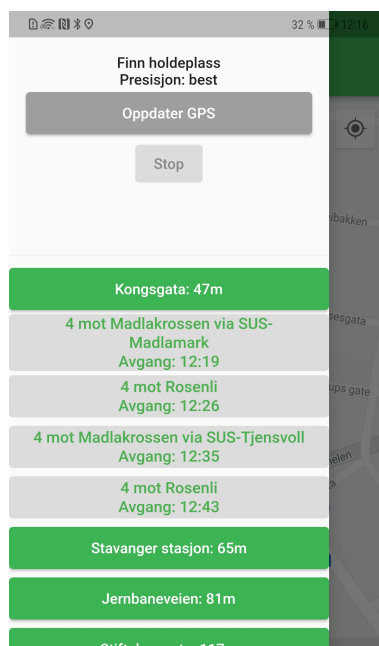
32 % 12:16

Finn holdeplass
Presisjon: best

Oppdater GPS

Stop

Kongsgata: 47m

4 mot Madlakrossen via SUS-Madlamark
Avgang: 12:19

4 mot Rosenli
Avgang: 12:26

4 mot Madlakrossen via SUS-Tjensvoll
Avgang: 12:35

4 mot Rosenli
Avgang: 12:43

Stavanger stasjon: 65m

Jernbaneveien: 81m

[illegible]

eibakken
sesgata
ups gate
elen